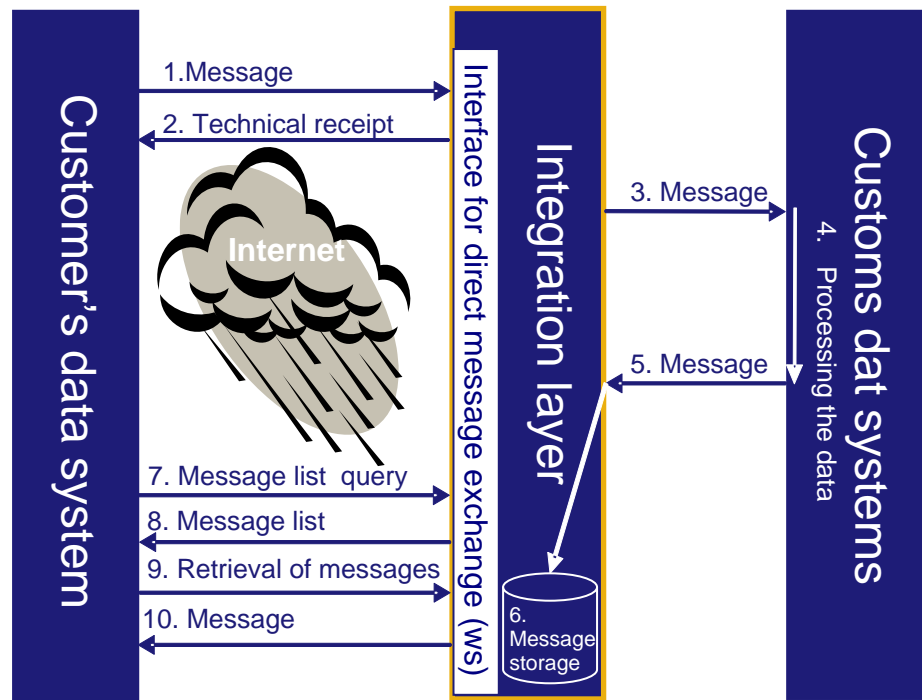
Customer's data system

1.Message

2. Technical receipt

Internet

7. Message list query

8. Message list

9. Retrieval of messages

10. Message

Interface for direct message exchange (ws)

Integration layer

6. Message storage

3. Message

4. Processing the data

5. Message

Customs dat systems